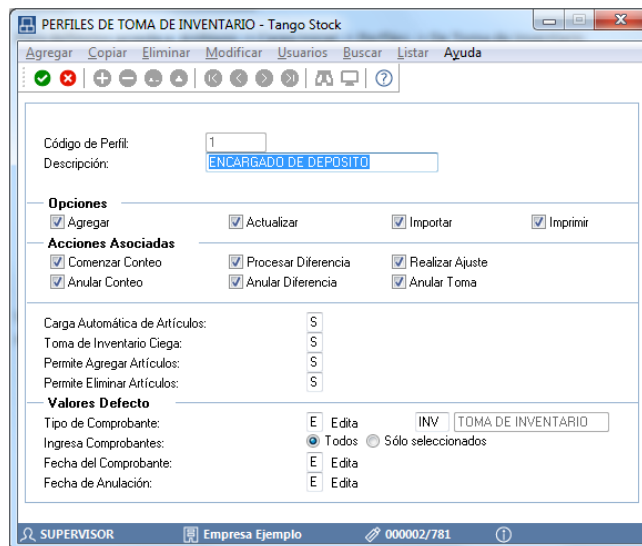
PERFILES DE TOMA DE INVENTARIO - Tango Stock

Agregar Copiar Eliminar Modificar Usuarios Buscar Listar Ayuda

Código de Perfil: 1
Descripción: ENCARGADO DE DEPOSITO

Opciones
Agregar
Actualizar
Importar
Imprimir

Acciones Asociadas
Comenzar Conteo
Procesar Diferencia
Realizar Ajuste
Anular Conteo
Anular Diferencia
Anular Toma

Carga Automática de Artículos: S
Toma de Inventario Ciega: S
Permite Agregar Artículos: S
Permite Eliminar Artículos: S

Valores Defecto
Tipo de Comprobante: E Edita INV TOMA DE INVENTARIO
Ingresa Comprobantes: Todos Sólo seleccionados
Fecha del Comprobante: E Edita
Fecha de Anulación: E Edita

SUPERVISOR Empresa Ejemplo 000002/781